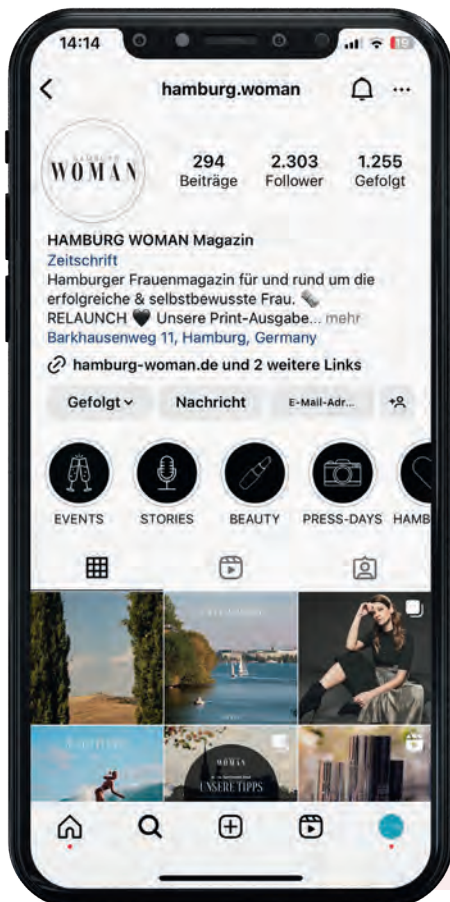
14:14

hamburg.woman

HAMBURG WOMAN

294 Beiträge
2.303 Follower
1.255 Gefolgt

HAMBURG WOMAN Magazin
Zeitschrift
Hamburger Frauenmagazin für und rund um die erfolgreiche & selbstbewusste Frau.
RELAUNCH 🖤 Unsere Print-Ausgabe... mehr
Barkhausenweg 11, Hamburg, Germany

hamburg-woman.de und 2 weitere Links

Gefolgt
Nachricht
E-Mail-Adr...

EVENTS
STORIES
BEAUTY
PRESS-DAYS
HAMB

WOMAN
UNSERE TIPPS